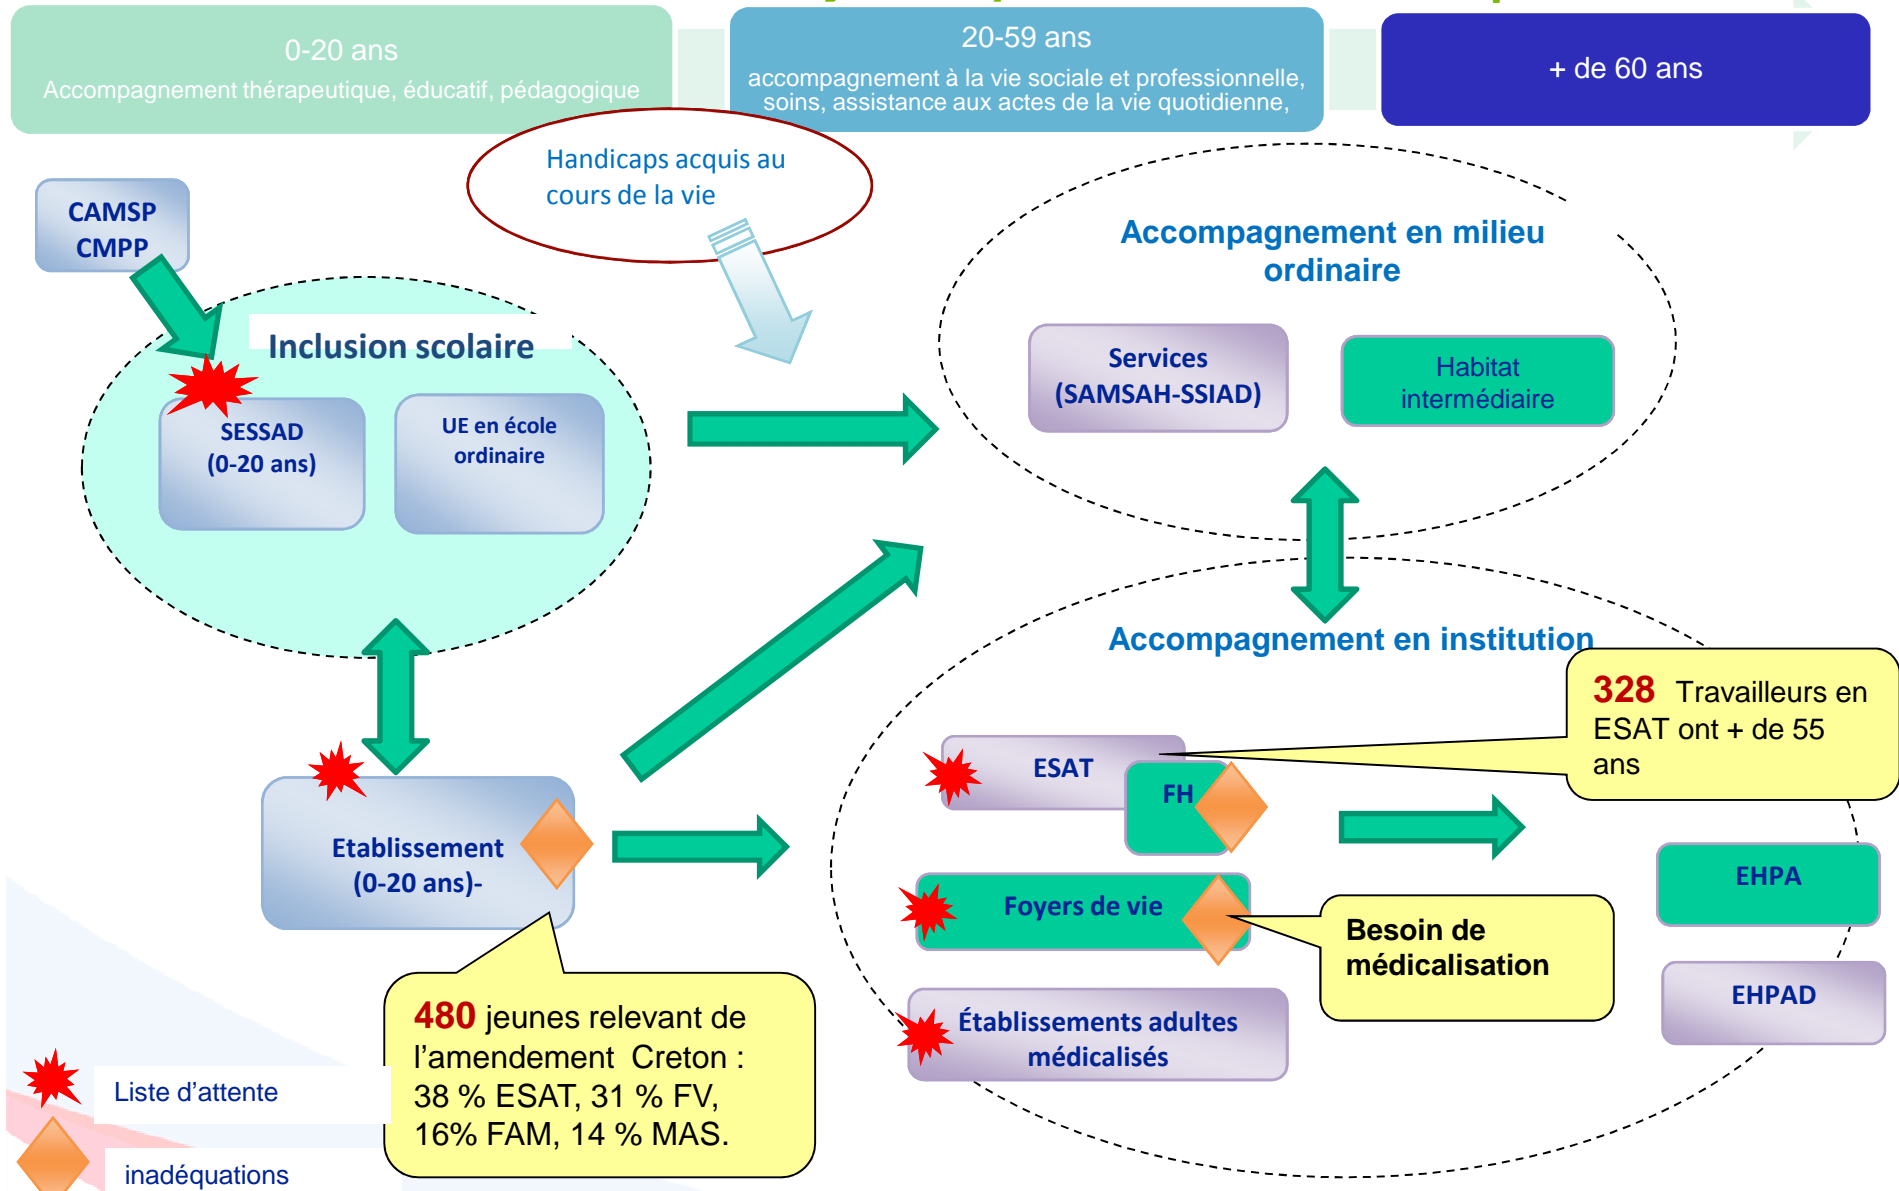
0-20 ans
Accompagnement thérapeutique, éducatif, pédagogique

20-59 ans
accompagnement à la vie sociale et professionnelle, soins, assistance aux actes de la vie quotidienne,

+ de 60 ans

Handicaps acquis au cours de la vie

CAMSP
CMPP

Inclusion scolaire

SESSAD
(0-20 ans)

UE en école ordinaire

Accompagnement en milieu ordinaire

Services
(SAMSAH-SSIAD)

Habitat intermédiaire

Accompagnement en institution

328 Travailleurs en ESAT ont + de 55 ans

ESAT

FH

Foyers de vie

Besoin de médicalisation

EHPA

EHPAD

Établissements adultes médicalisés

Etablissement
(0-20 ans)-

480 jeunes relevant de l'amendement Creton : 38 % ESAT, 31 % FV, 16% FAM, 14 % MAS.

Liste d'attente

inadéquations